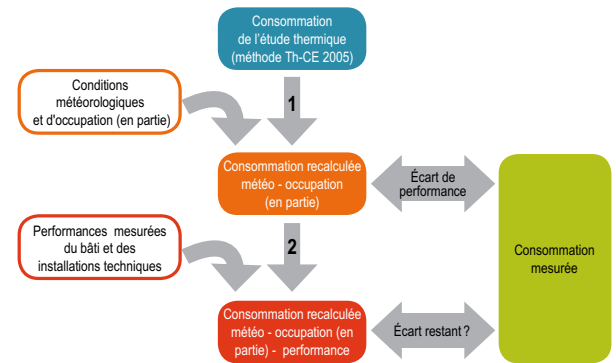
Consommation de l'étude thermique (méthode Th-CE 2005)

Conditions météorologiques et d'occupation (en partie)

1

Consommation recalculée météo - occupation (en partie)

Écart de performance

Consommation mesurée

Performances mesurées du bâti et des installations techniques

2

Consommation recalculée météo - occupation (en partie) - performance

Écart restant ?